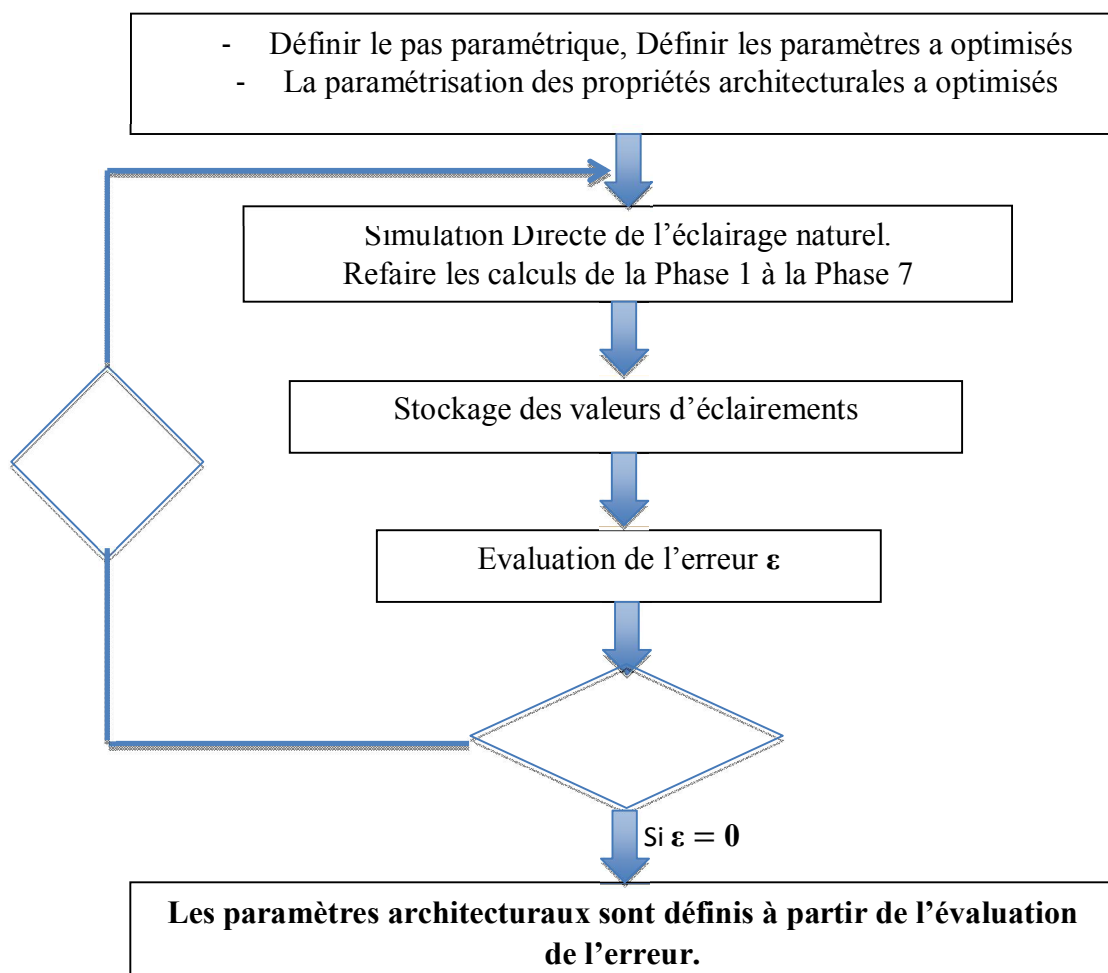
- Définir le pas paramétrique, Définir les paramètres a optimisés
- La paramétrisation des propriétés architecturales a optimisés

Simulation Directe de l'éclairage naturel.
Refaire les calculs de la Phase 1 à la Phase 7

Stockage des valeurs d'éclairements

Evaluation de l'erreur ε

Si $\varepsilon = 0$

Les paramètres architecturaux sont définis à partir de l'évaluation de l'erreur.